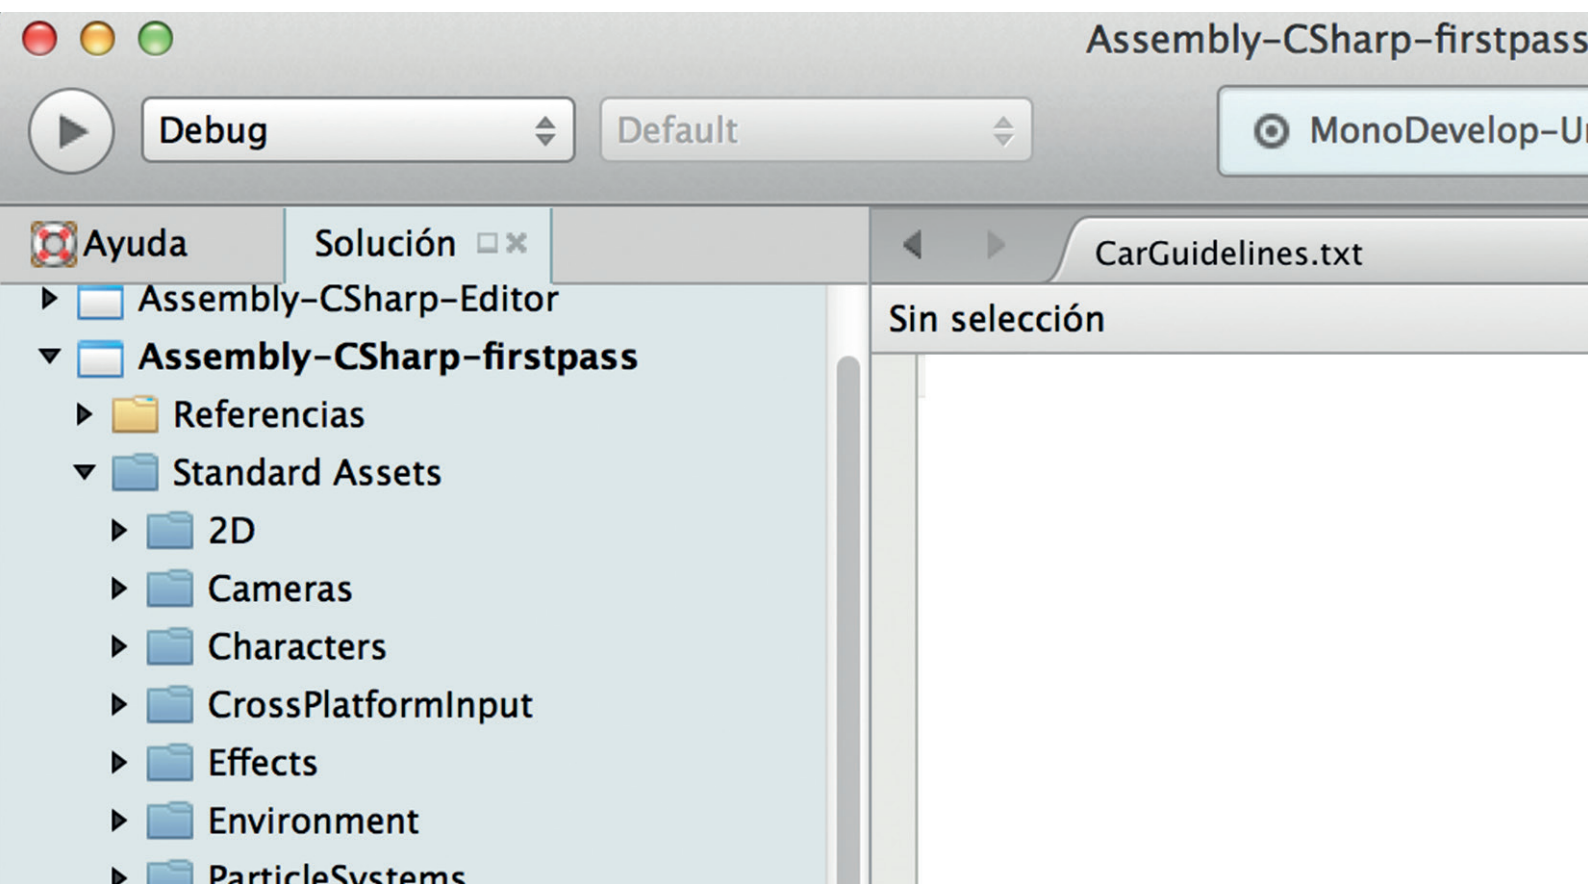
Assembly-CSharp-firstpass

Debug

Default

MonoDevelop-U

Ayuda

Solución

CarGuidelines.txt

Assembly-CSharp-Editor

Assembly-CSharp-firstpass

Referencias

Standard Assets

2D

Cameras

Characters

CrossPlatformInput

Effects

Environment

ParticleSystems

Sin selección